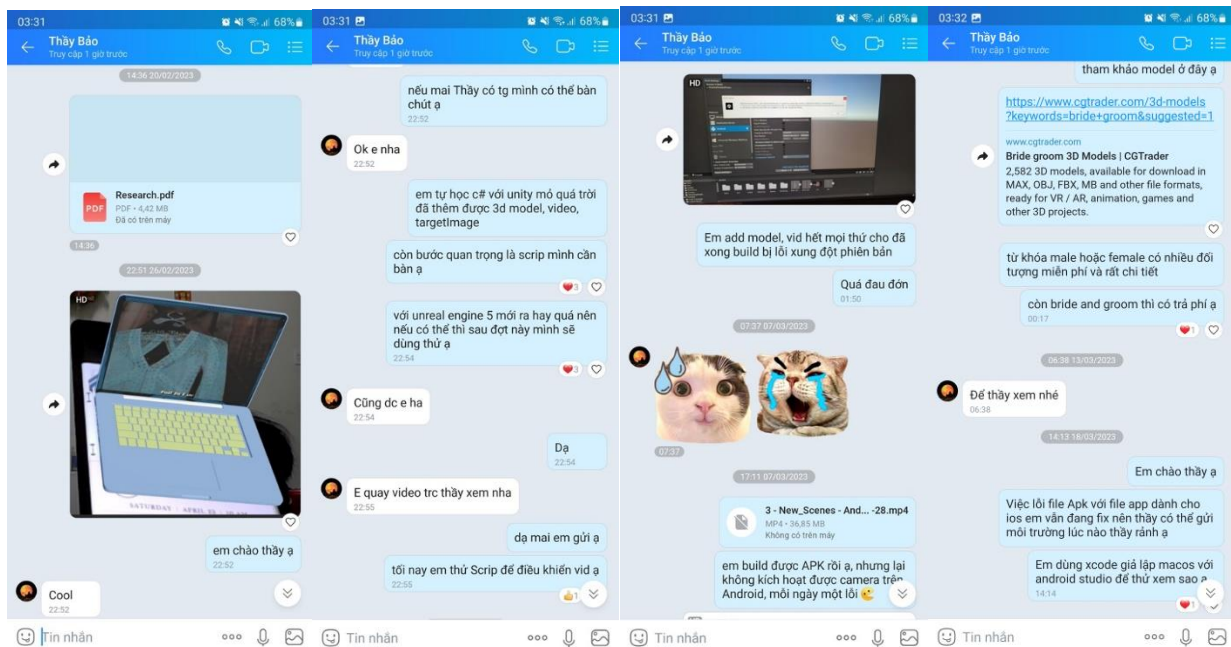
03:31 68%
Thầy Bảo
Truy cập 1 giờ trước

14:36 20/02/2023

Research.pdf
PDF - 4,42 MB
Đã có trên máy
14:36

22:51 26/02/2023

HD

em chào thầy ạ
22:52

Cool
22:52

Tin nhắn

03:31 68%
Thầy Bảo
Truy cập 1 giờ trước

nếu mai Thầy có tg mình có thể bàn chút ạ
22:52

Ok e nha
22:52

em tự học c# với unity mò quá trời đã thêm được 3d model, video, targetImage

còn bước quan trọng là scrip mình căn bản ạ
3

với unreal engine 5 mới ra hay quá nên nếu có thể thì sau đợt này mình sẽ dùng thử ạ
22:54
3

Cũng dc e ha
22:54

Dạ
22:54

E quay video trc thầy xem nha
22:55

dạ mai em gửi ạ

tối nay em thử Scrip để điều khiển vid ạ
22:55
1

Tin nhắn

03:31 68%
Thầy Bảo
Truy cập 1 giờ trước

HD

Em add model, vid hết mọi thứ cho đã xong build bị lỗi xung đột phiên bản

Quá đau đớn
01:50

07:37 07/03/2023

07:37

17:11 07/03/2023

3 - New_Scenes - And... -28.mp4
MP4 - 36,85 MB
Không có trên máy

em build được APK rồi ạ, nhưng lại không kích hoạt được camera trên Android, mỗi ngày một lỗi

Tin nhắn

03:32 68%
Thầy Bảo
Truy cập 1 giờ trước

tham khảo model ở đây ạ

https://www.cgtrader.com/3d-models?keywords=bride+groom&suggested=1

www.cgtrader.com
Bride groom 3D Models | CGTrader
2,582 3D models, available for download in MAX, OBJ, FBX, MB and other file formats, ready for VR / AR, animation, games and other 3D projects.

từ khóa male hoặc female có nhiều đối tượng miễn phí và rất chi tiết

còn bride and groom thì có trả phí ạ
00:17
1

06:38 13/03/2023

Để thầy xem nhé
06:38

14:13 18/03/2023

Em chào thầy ạ

Việc lỗi file Apk với file app dành cho ios em vẫn đang fix nên thầy có thể gửi môi trường lúc nào thầy rảnh ạ

Em dùng xcode giả lập macos với android studio để thử xem sao ạ
14:14
1

Tin nhắn